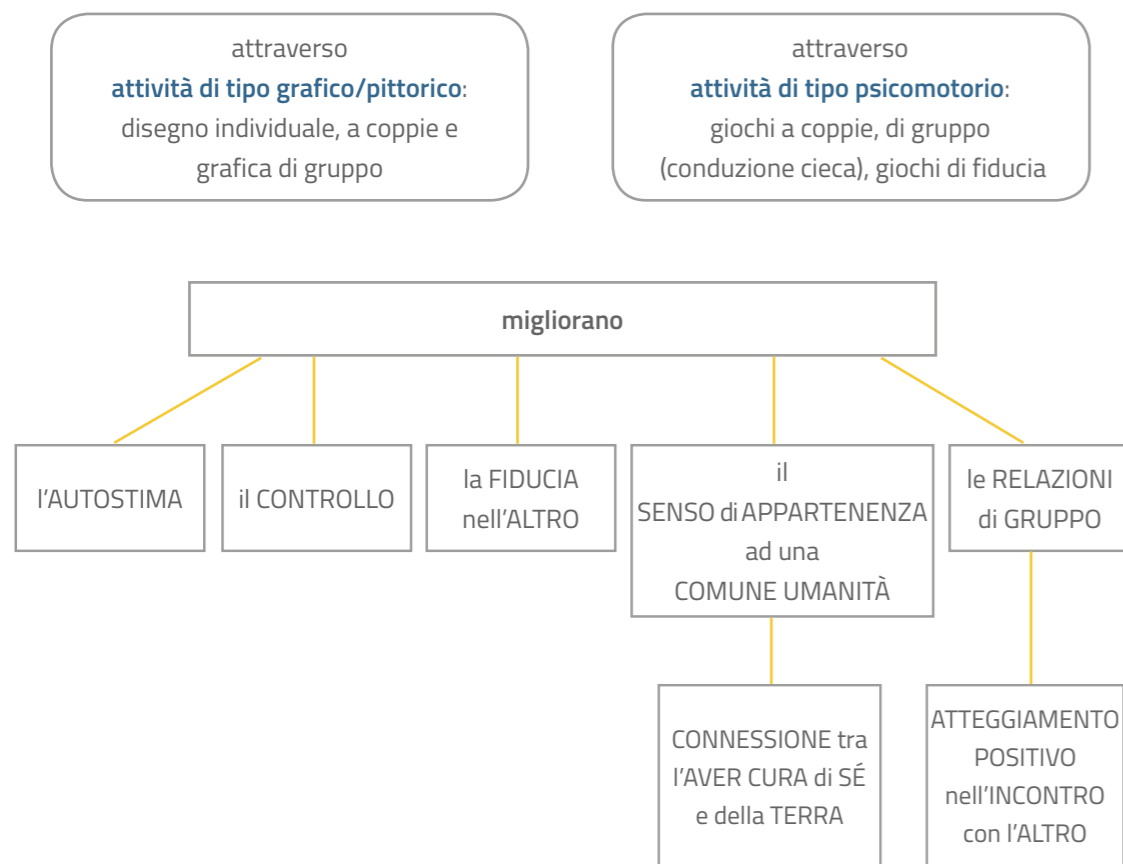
attraverso
**attività di tipo grafico/pittorico**:
disegno individuale, a coppie e grafica di gruppo

attraverso
**attività di tipo psicomotorio**:
giochi a coppie, di gruppo (conduzione cieca), giochi di fiducia

**migliorano**

l'AUTOSTIMA

il CONTROLLO

la FIDUCIA nell'ALTRO

il SENSO di APPARTENENZA ad una COMUNE UMANITÀ

le RELAZIONI di GRUPPO

CONNESSIONE tra l'AVER CURA di SÉ e della TERRA

ATTEGGIAMENTO POSITIVO nell'INCONTRO con l'ALTRO